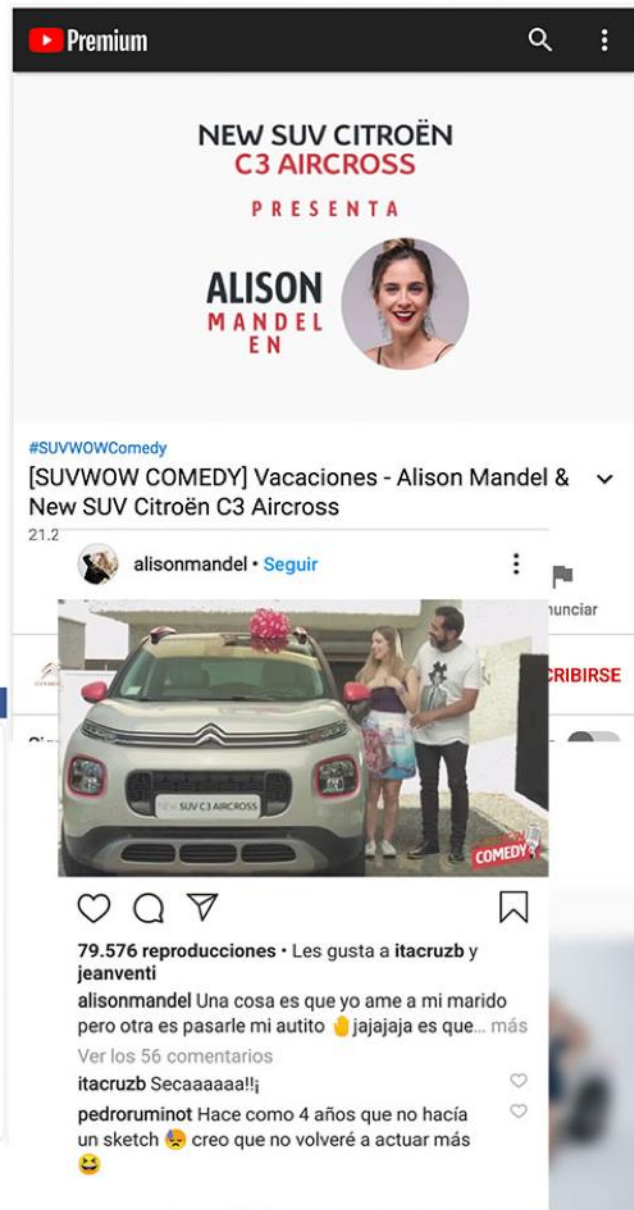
Premium

NEW SUV CITROËN
C3 AIRCROSS

PRESENTA

ALISON
MANDEL
EN

#SUVWOWComedy
[SUVWOW COMEDY] Vacaciones - Alison Mandel & New SUV Citroën C3 Aircross

21.2

alisonmandel • Seguir

nunciar

CRIBIRSE

NEW SUV C3 AIRCROSS

COMEDY

79.576 reproducciones • Les gusta a itacruzb y jeanventi
alisonmandel Una cosa es que yo ame a mi marido pero otra es pasarle mi autito 🤚jajajaja es que... más
Ver los 56 comentarios
itacruzb Secaaaaaa!!¡
pedroruminot Hace como 4 años que no hacía un sketch 😢 creo que no volveré a actuar más 😆